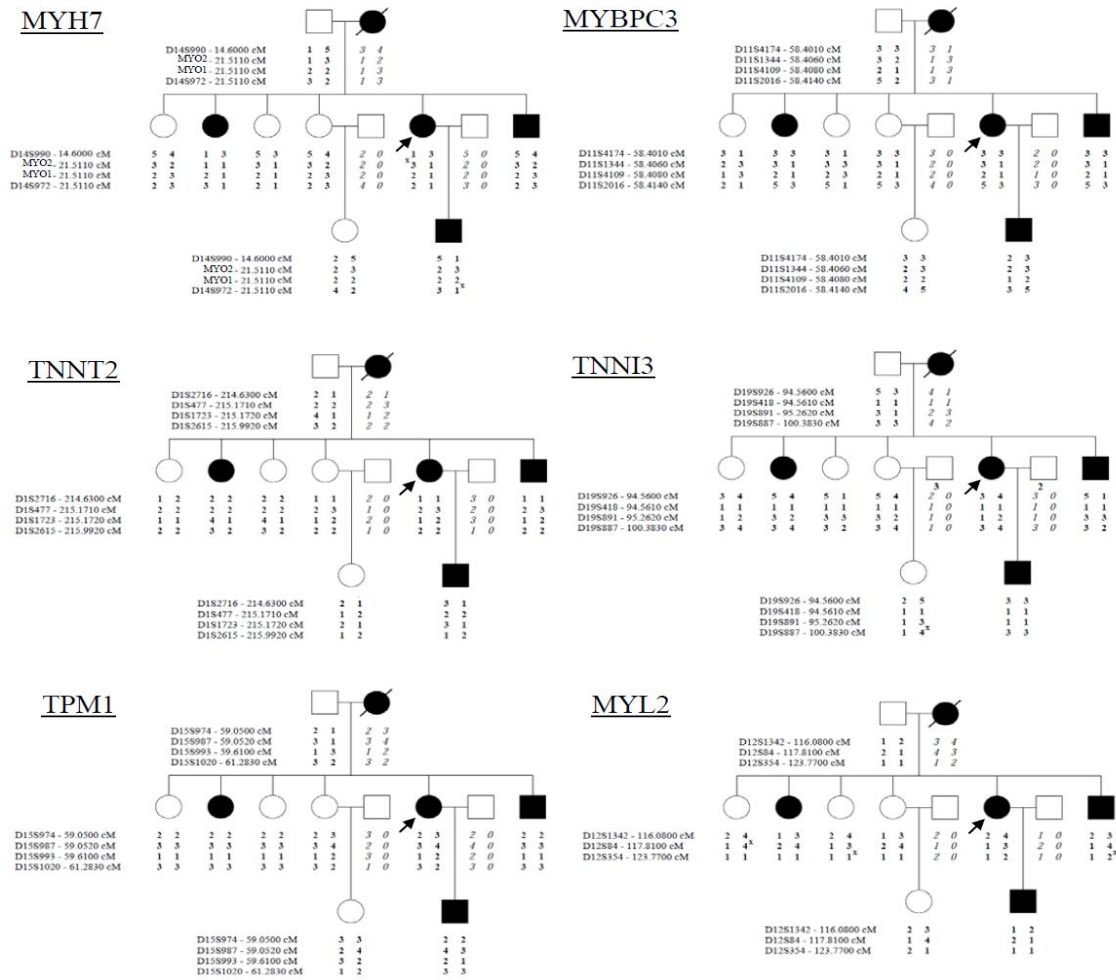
MYH7

D14S990 - 14.6000 cM 1 5 3 4
MYO2 - 21.5110 cM 1 3 1 2
MYO1 - 21.5110 cM 2 2 1 3
D14S972 - 21.5110 cM 3 2 1 3

D14S990 - 14.6000 cM 5 4 1 3 5 3 5 4 2 0 1 3 5 0 5 4
MYO2 - 21.5110 cM 3 2 1 1 3 1 3 2 2 0 3 1 2 0 3 2
MYO1 - 21.5110 cM 2 3 2 1 2 1 2 3 2 0 2 1 1 0 2 3
D14S972 - 21.5110 cM 2 3 3 1 2 1 2 3 4 0 2 1 3 0 2 3

D14S990 - 14.6000 cM 2 5 5 1
MYO2 - 21.5110 cM 2 3 2 3
MYO1 - 21.5110 cM 2 2 2 2
D14S972 - 21.5110 cM 4 2 3 1

MYBPC3

D11S4174 - 58.4010 cM 3 3 3 1
D11S1344 - 58.4060 cM 3 2 1 3
D11S4109 - 58.4080 cM 2 1 1 3
D11S2016 - 58.4140 cM 5 2 3 1

D11S4174 - 58.4010 cM 3 1 3 3 3 1 3 3 3 0 3 3 2 0 3 3
D11S1344 - 58.4060 cM 2 3 3 1 3 3 3 1 2 0 3 1 2 0 3 1
D11S4109 - 58.4080 cM 1 3 2 1 2 3 2 1 2 0 2 1 1 0 2 1
D11S2016 - 58.4140 cM 2 1 5 3 5 1 5 3 4 0 5 3 3 0 5 3

D11S4174 - 58.4010 cM 3 3 2 3
D11S1344 - 58.4060 cM 2 3 2 3
D11S4109 - 58.4080 cM 2 2 1 2
D11S2016 - 58.4140 cM 4 5 3 5

TNNT2

D1S2716 - 214.6300 cM 2 1 2 1
D1S477 - 215.1710 cM 2 2 2 3
D1S1723 - 215.1720 cM 4 1 1 2
D1S2615 - 215.9920 cM 3 2 2 2

D1S2716 - 214.6300 cM 1 2 2 2 2 2 1 1 2 0 1 1 3 0 1 1
D1S477 - 215.1710 cM 2 2 2 2 2 2 2 3 1 0 2 3 2 0 2 3
D1S1723 - 215.1720 cM 1 1 4 1 4 1 1 2 2 0 1 2 3 0 1 2
D1S2615 - 215.9920 cM 2 2 3 2 3 2 2 2 1 0 2 2 1 0 2 2

D1S2716 - 214.6300 cM 2 1 3 1
D1S477 - 215.1710 cM 2 2 3 2
D1S1723 - 215.1720 cM 2 1 2 1
D1S2615 - 215.9920 cM 1 2 1 2

TNNI3

D19S926 - 94.5600 cM 5 3 4 1
D19S418 - 94.5610 cM 1 1 1 1
D19S891 - 95.2620 cM 3 1 2 3
D19S887 - 100.3830 cM 3 3 4 2

3 2
D19S926 - 94.5600 cM 3 4 5 4 5 1 5 4 2 0 3 4 3 0 5 1
D19S418 - 94.5610 cM 1 1 1 1 1 1 1 1 1 0 1 1 1 0 1 1
D19S891 - 95.2620 cM 1 2 3 2 3 3 3 2 1 0 1 2 1 0 3 3
D19S887 - 100.3830 cM 3 4 3 4 3 2 3 4 1 0 3 4 3 0 3 2

D19S926 - 94.5600 cM 2 5 3 3
D19S418 - 94.5610 cM 1 1 1 1
D19S891 - 95.2620 cM 1 3 1 1
D19S887 - 100.3830 cM 1 4 3 3

TPM1

D15S974 - 59.0500 cM 2 1 2 3
D15S987 - 59.0520 cM 3 1 3 4
D15S993 - 59.6100 cM 1 3 1 2
D15S1020 - 61.2830 cM 3 2 3 2

D15S974 - 59.0500 cM 2 2 2 2 2 2 2 3 3 0 2 3 2 0 2 2
D15S987 - 59.0520 cM 3 3 3 3 3 3 3 4 2 0 3 4 4 0 3 3
D15S993 - 59.6100 cM 1 1 1 1 1 1 1 2 3 0 1 2 2 0 1 1
D15S1020 - 61.2830 cM 3 3 3 3 3 3 3 2 1 0 3 2 3 0 3 3

D15S974 - 59.0500 cM 3 3 2 2
D15S987 - 59.0520 cM 2 4 4 3
D15S993 - 59.6100 cM 3 2 2 1
D15S1020 - 61.2830 cM 1 2 3 3

MYL2

D12S1342 - 116.0800 cM 1 2 3 4
D12S84 - 117.8100 cM 2 1 4 3
D12S354 - 123.7700 cM 1 1 1 2

D12S1342 - 116.0800 cM 2 4 1 3 2 4 1 3 2 0 2 4 1 0 2 3
D12S84 - 117.8100 cM 1 4 2 4 1 3 2 4 1 0 2 4 2 0 1 4
D12S354 - 123.7700 cM 1 1 1 1 1 1 1 2 2 0 1 2 1 0 1 2

D12S1342 - 116.0800 cM 2 3 1 2
D12S84 - 117.8100 cM 1 4 2 1
D12S354 - 123.7700 cM 2 1 1 1